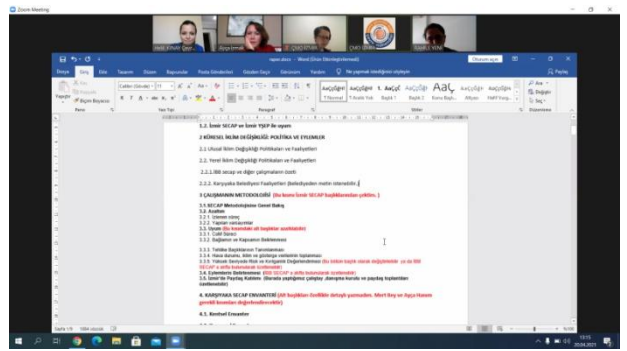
Zoom Meeting

rapor.docx - Word (Ürün Etkinleştirilemedi)

Dosya Giriş Ekle Tasarım Düzen Başvurular Posta Gönderileri Gözden Geçir Görünüm Yardım Ne yapmak istediğinizi söyleyin

Oturum açın Paylaş

Yapıştır Biçim Boyacısı Pano Calibri (Gövde) 11 Yazı Tipi Paragraf Stiller Bul Değiştir Seç Düzenleme

AaÇçĞğH 1 Normal AaÇçĞğH 1 Aralık Yok AaÇçĞ Başlık 1 AaÇçĞğ Başlık 2 AaĞ Konu Başlı... AaÇçĞğH Altyazı AaÇçĞğH Hafif Vurg...

1.2. İzmir SECAP ve İzmir YŞEP ile uyum

2 KÜRESEL İKLİM DEĞİŞİKLİĞİ: POLİTİKA VE EYLEMLER

2.1 Ulusal İklim Değişikliği Politikaları ve Faaliyetleri

2.2. Yerel İklim Değişikliği Politikaları ve Faaliyetleri

2.2.1.İBB secap ve diğer çalışmaların özeti

2.2.2. Karşıyaka Belediyesi Faaliyetleri (Belediyeden metin istenebilir.)

3 ÇALIŞMANIN METODOLOJİSİ (Bu kısım İzmir SECAP başlıklarından çekilm. )

3.1.SECAP Metodolojisine Genel Bakış
3.2. Azaltım
3.2.1. Emisyon sınırı
3.2.2. Yapılan varsayımlar
3.3. Uyum (Bu kısımdaki alt başlıklar azaltılabilir)
3.3.1. Coğrafi Sınır
3.3.2. Bağlamın ve Kapsamın Belirlenmesi

3.3.3. Tehlike Başlıklarının Tanımlanması
3.3.4. Hava durumu, iklim ve gözlenen verilerinin toplanması
3.3.5. Yüksek Seviyede Risk ve Kırılganlık Değerlendirmesi (bu kısım büyük olasılık değiştirilebilir ya da İBB SECAP'a atıfta bulunularak özetlenebilir)
3.4. Eylemlerin Belirlenmesi (İBB SECAP'a atıfta bulunularak özetlenebilir)
3.5. İzmir'de Paydaş Katılımı (Burada yaptığımız çalıştay ,danışma kurulu ve paydaş toplantıları özetlenebilir)

4. KARŞIYAKA SECAP ENVANTERİ (Alt başlıklar özellikle detaylı yazmadım. Mert Bey ve Ayça Hanım gerekli kısımları değiştirebilecektir)

4.1. Kentsel Envanter

Sayfa 1/8 1664 sözcük

13:15
29.04.2021